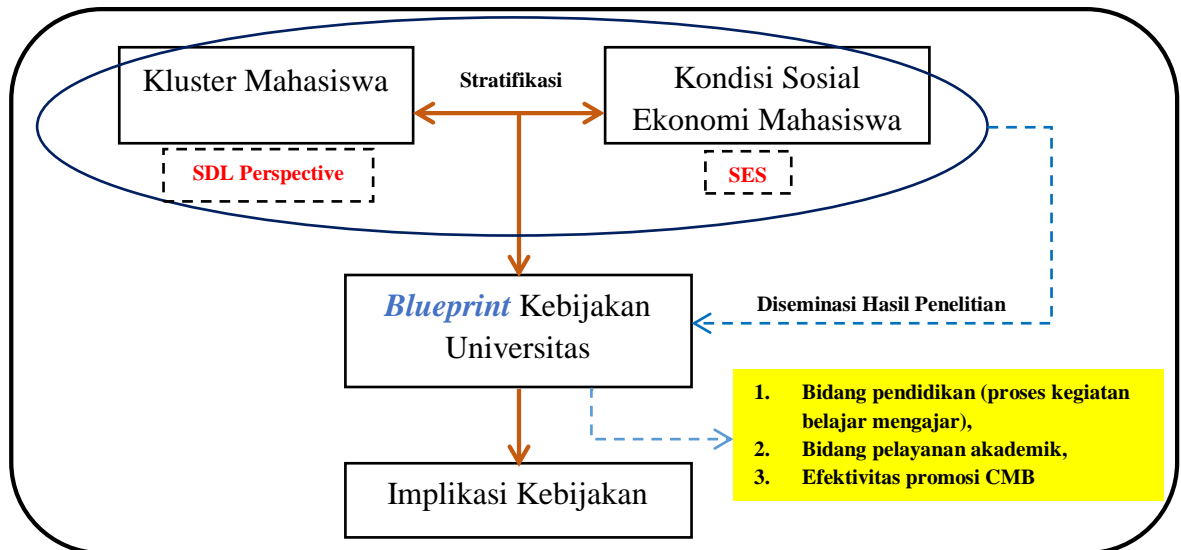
Kluster Mahasiswa

Stratifikasi

Kondisi Sosial Ekonomi Mahasiswa

SDL Perspective

SES

*Blueprint* Kebijakan Universitas

Diseminasi Hasil Penelitian

1. Bidang pendidikan (proses kegiatan belajar mengajar),
2. Bidang pelayanan akademik,
3. Efektivitas promosi CMB

Implikasi Kebijakan